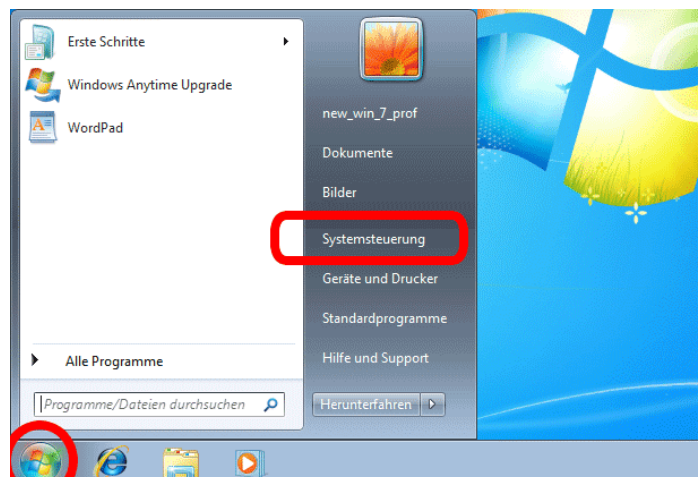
Erste Schritte

Windows Anytime Upgrade

WordPad

Alle Programme

Programme/Dateien durchsuchen

new_win_7_prof

Dokumente

Bilder

Systemsteuerung

Geräte und Drucker

Standardprogramme

Hilfe und Support

Herunterfahren